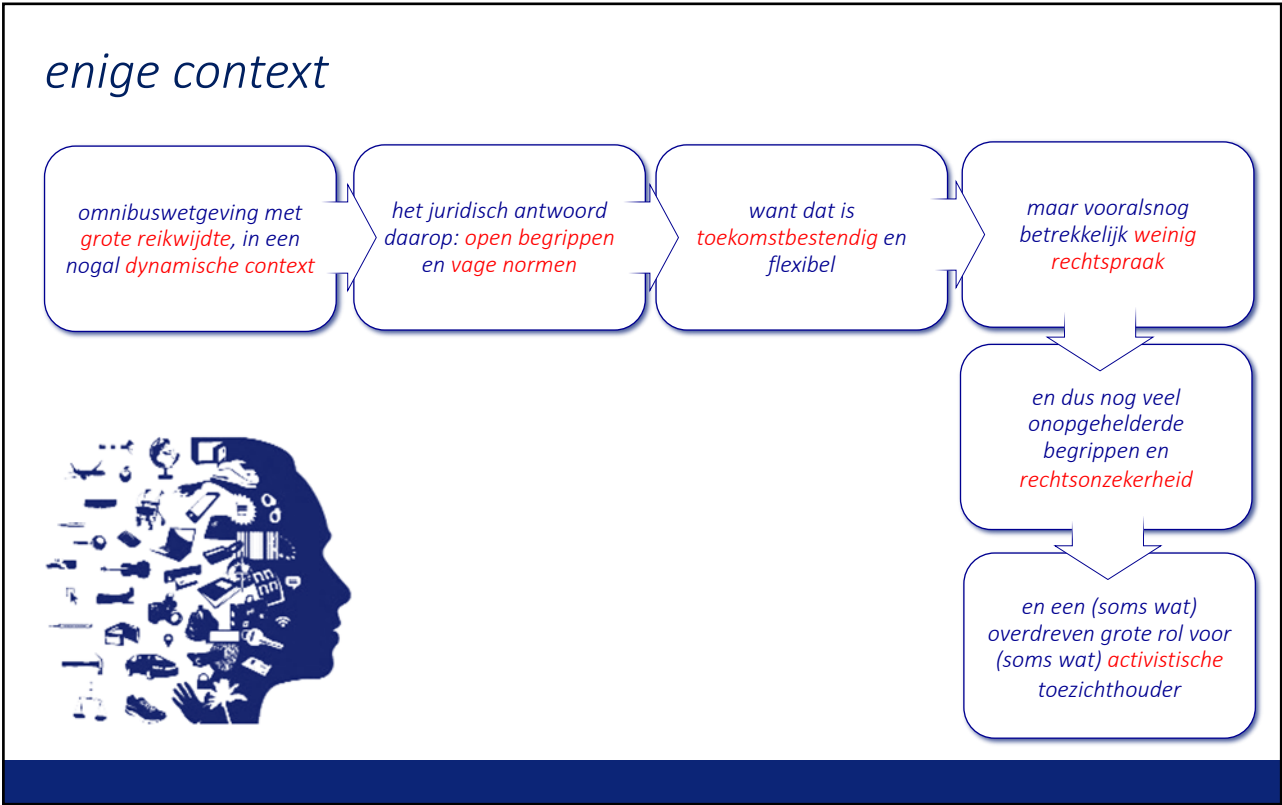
enige context

omnibuswetgeving met grote reikwijdte, in een nogal dynamische context

het juridisch antwoord daarop: open begrippen en vage normen

want dat is toekomstbestendig en flexibel

maar vooralsnog betrekkelijk weinig rechtspraak

en dus nog veel onopgehelderde begrippen en rechtsonzekerheid

en een (soms wat) overdreven grote rol voor (soms wat) activistische toezichthouder